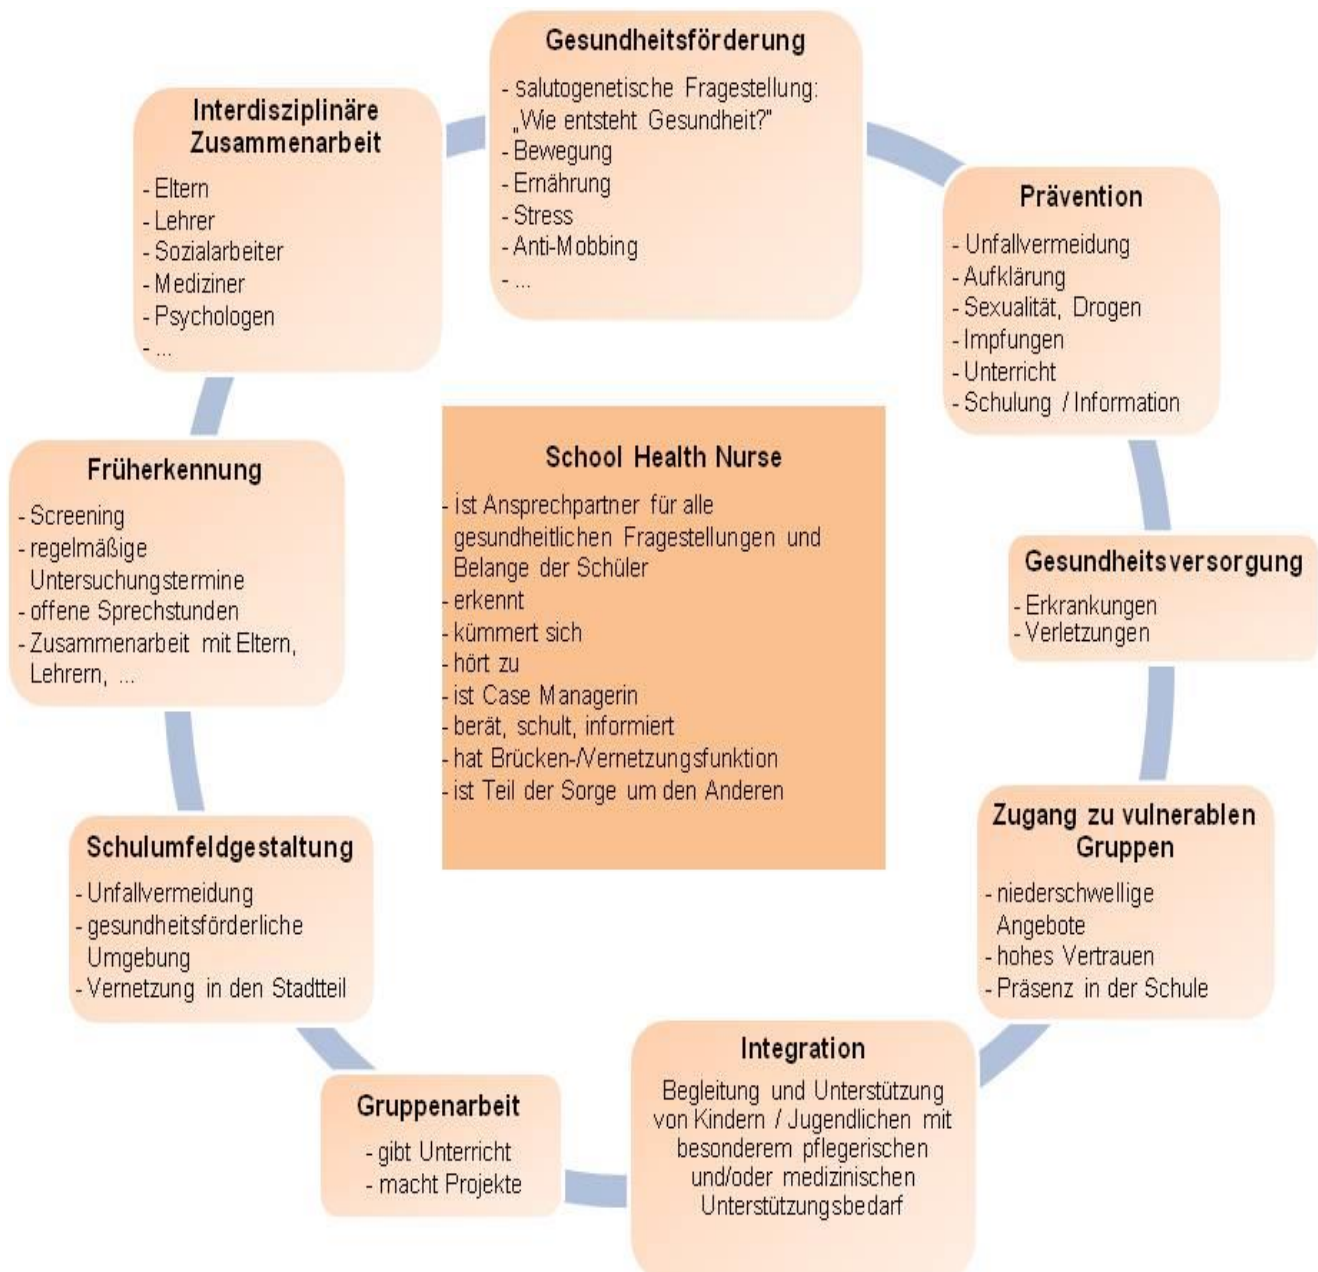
Gesundheitsförderung
- salutogenetische Fragestellung: „Wie entsteht Gesundheit?"
- Bewegung
- Ernährung
- Stress
- Anti-Mobbing
- ...

Prävention
- Unfallvermeidung
- Aufklärung
- Sexualität, Drogen
- Impfungen
- Unterricht
- Schulung / Information

Gesundheitsversorgung
- Erkrankungen
- Verletzungen

Zugang zu vulnerablen Gruppen
- niederschwellige Angebote
- hohes Vertrauen
- Präsenz in der Schule

Integration
Begleitung und Unterstützung von Kindern / Jugendlichen mit besonderem pflegerischen und/oder medizinischen Unterstützungsbedarf

Gruppenarbeit
- gibt Unterricht
- macht Projekte

Schulumfeldgestaltung
- Unfallvermeidung
- gesundheitsförderliche Umgebung
- Vernetzung in den Stadtteil

Früherkennung
- Screening
- regelmäßige Untersuchungstermine
- offene Sprechstunden
- Zusammenarbeit mit Eltern, Lehrern, ...

Interdisziplinäre Zusammenarbeit
- Eltern
- Lehrer
- Sozialarbeiter
- Mediziner
- Psychologen
- ...

School Health Nurse
- ist Ansprechpartner für alle gesundheitlichen Fragestellungen und Belange der Schüler
- erkennt
- kümmert sich
- hört zu
- ist Case Managerin
- berät, schult, informiert
- hat Brücken-/Vernetzungsfunktion
- ist Teil der Sorge um den Anderen